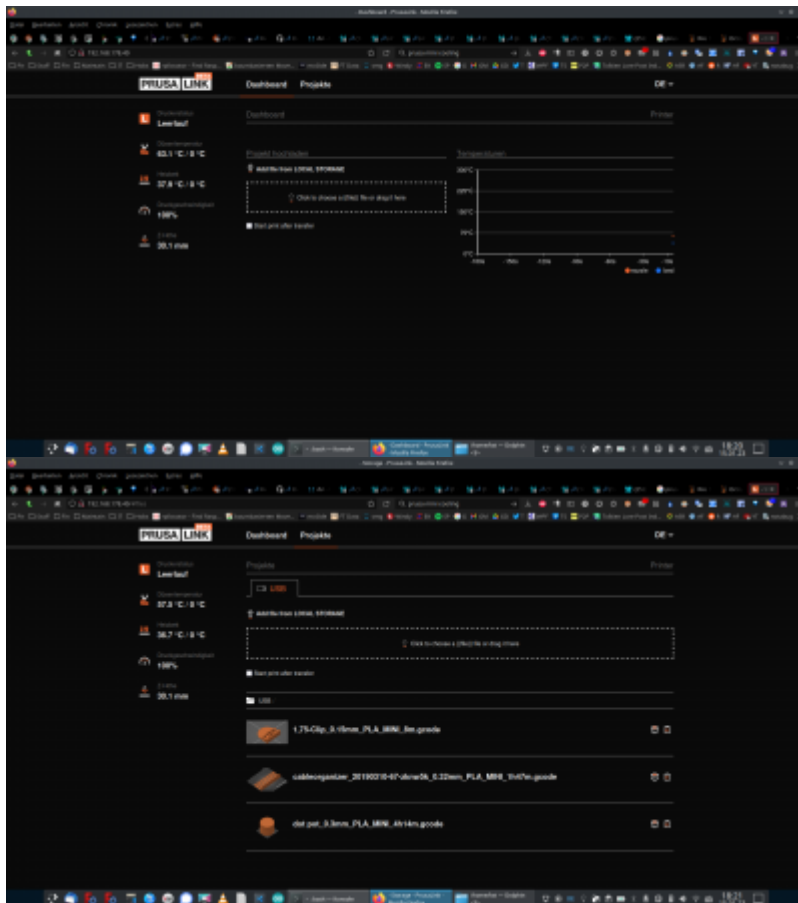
Dashboard - PrusaLink - Mozilla Firefox

PRUSA LINK

Dashboard Projekte

DE

Druckerstatus
Leerlauf

Düsentemperatur
63.1 °C / 0 °C

Heizbett
37.8 °C / 0 °C

Druckgeschwindigkeit
100%

Z-Höhe
20.1 mm

Dashboard

Printer

Projekt hochladen

Add file from LOCAL STORAGE

Click to choose a (.Gcode) file or drag it here

Start print after transfer

Temperaturen

Storage - PrusaLink - Mozilla Firefox

PRUSA LINK

Dashboard Projekte

DE

Druckerstatus
Leerlauf

Düsentemperatur
37.8 °C / 0 °C

Heizbett
36.7 °C / 0 °C

Druckgeschwindigkeit
100%

Z-Höhe
20.1 mm

Projekte

Printer

USB

Add file from LOCAL STORAGE

Click to choose a (.Gcode) file or drag it here

Start print after transfer

USB

1.75-Clip_0.15mm_PLA_MINI_8m.gcode

cableorganizer_20190310-07-vkme0k_0.32mm_PLA_MINI_1h47m.gcode

cbd pot_0.3mm_PLA_MINI_4h14m.gcode

18:23

18:23